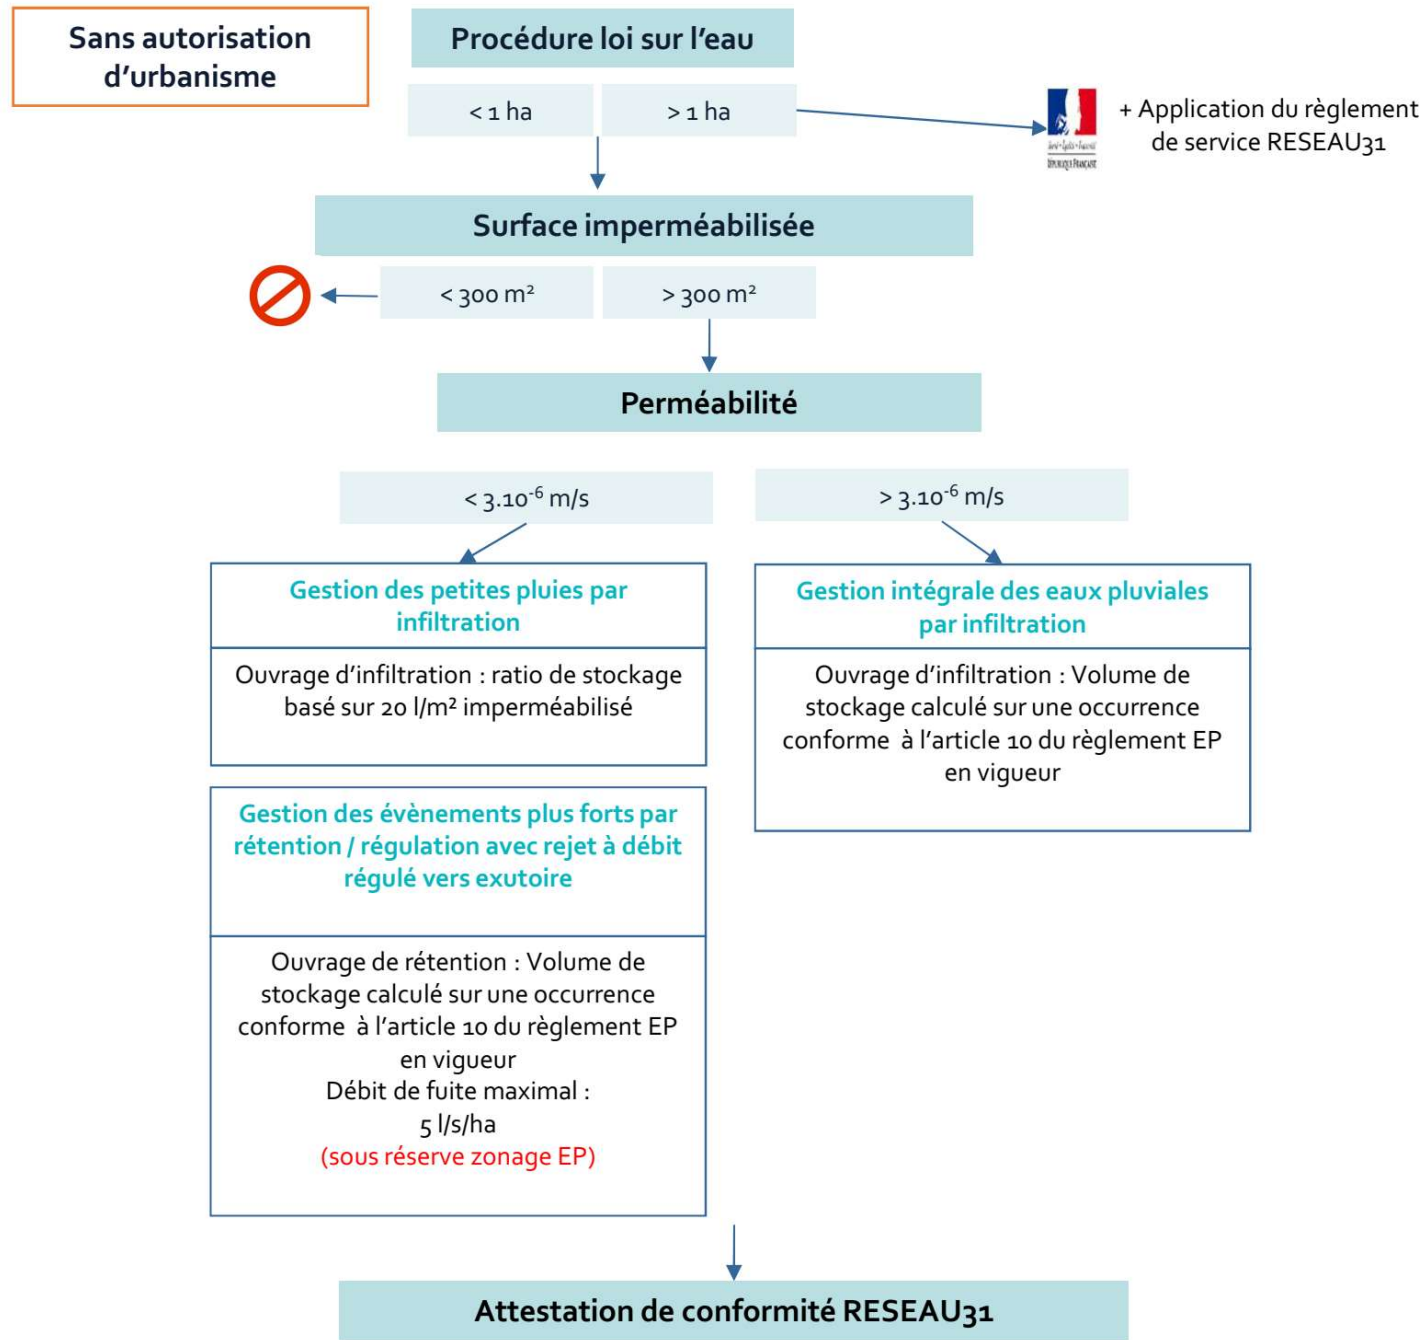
Sans autorisation d'urbanisme

Procédure loi sur l'eau

< 1 ha

> 1 ha

+ Application du règlement de service RESEAU31

Surface imperméabilisée

< 300 m²

> 300 m²

Perméabilité

$< 3.10^{-6}$ m/s

$> 3.10^{-6}$ m/s

Gestion des petites pluies par infiltration

Ouvrage d'infiltration : ratio de stockage basé sur 20 l/m² imperméabilisé

Gestion des évènements plus forts par rétention / régulation avec rejet à débit régulé vers exutoire

Ouvrage de rétention : Volume de stockage calculé sur une occurrence conforme à l'article 10 du règlement EP en vigueur
Débit de fuite maximal :
5 l/s/ha
(sous réserve zonage EP)

Gestion intégrale des eaux pluviales par infiltration

Ouvrage d'infiltration : Volume de stockage calculé sur une occurrence conforme à l'article 10 du règlement EP en vigueur

Attestation de conformité RESEAU31